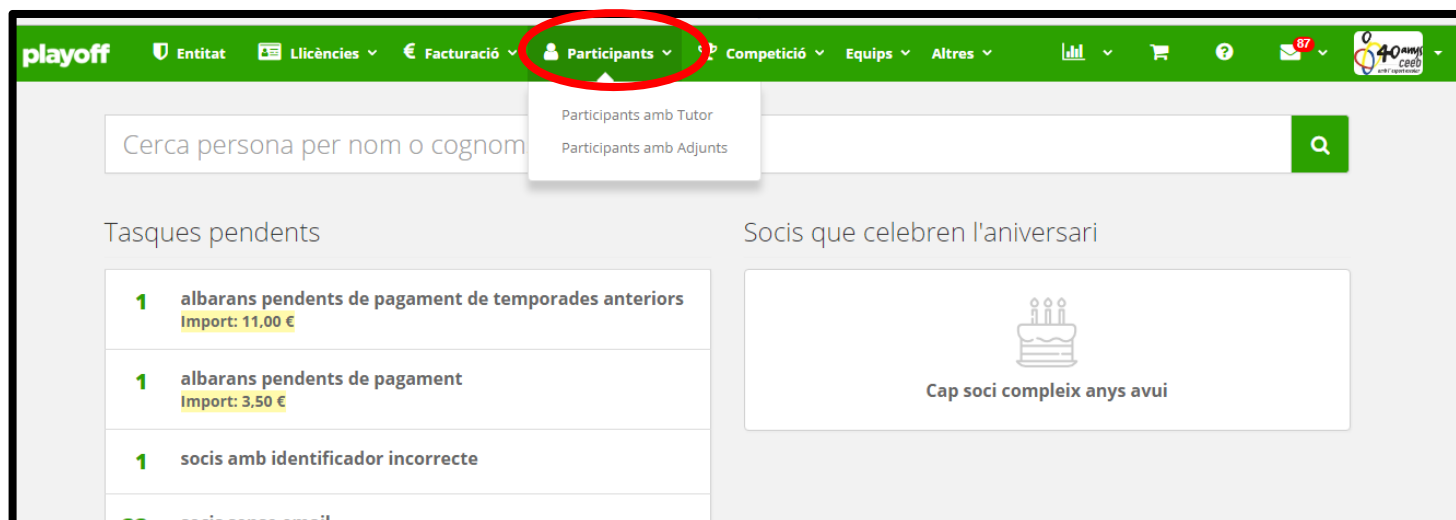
playoff Entitat Llicències Facturació Participants Competició Equips Altres 87 40 anys ceeb

Participants amb Tutor
Participants amb Adjunts

Cerca persona per nom o cognom

Tasques pendents

1 albarans pendents de pagament de temporades anteriors
Import: 11,00 €

1 albarans pendents de pagament
Import: 3,50 €

1 socis amb identificador incorrecte

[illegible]

Socis que celebren l'aniversari

Cap soci compleix anys avui